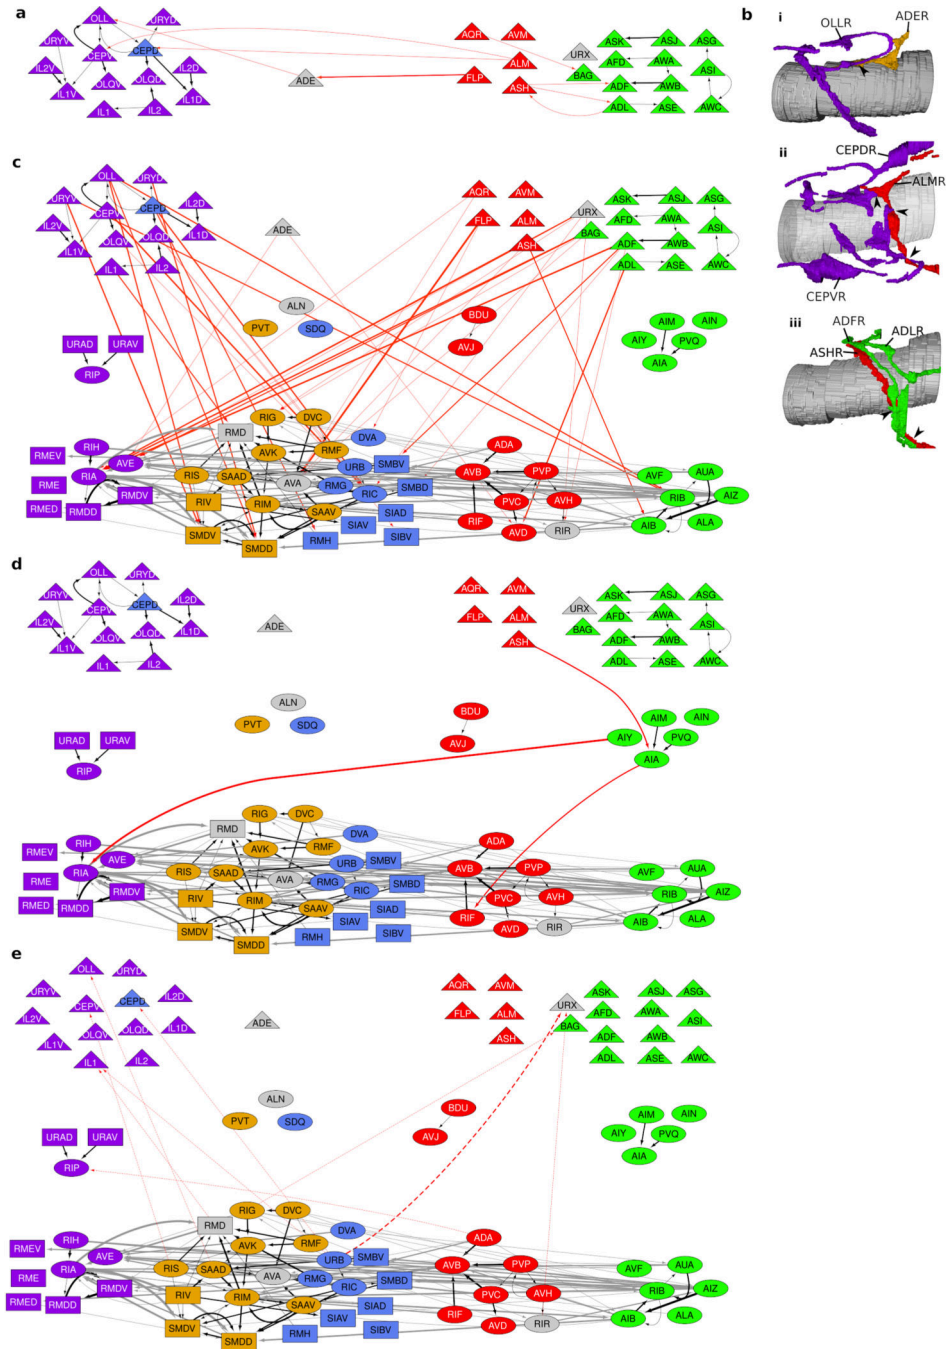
a

OLL URYD URYV CEPD CEPV IL2V IL2D OLQV OLQD IL1V IL1D IL1 IL2 ADE AQR AVM ALM FLP ASH URX BAG ASK ASJ ASG AWA AFD ADF AWB ASI ADL ASE AWC

b

i OLLR ADER

ii CEPDR ALMR CEPVR

iii ADFR ADLR ASHR

c

OLL URYD URYV CEPV CEPD IL2D IL2V IL1D OLQV OLQD IL1V IL1 IL2 ADE AQR AVM FLP ALM ASH URX BAG ASK ASJ ASG AFD AWA ASI ADF AWB ADL ASE AWC ALN PVT SDQ BDU AVJ URAD URAV RIP AIM AIN AIY PVQ AIA RIG DVC RMD AVK RMF DVA RIH ADA RMEV AVE URB SMBV RIA RIS SAAD AVB PVP AVF AUA RME RMDV AVA RMG RIC SMBD RIB AIZ RIV RIM PVC AVH RMED RMDD SAAV SIAD SIAV RIF AIB ALA SMDV RMH SIBV AVD RIR SMDD

d

URYV OLL URYD CEPV CEPD IL2V IL2D OLQV OLQD IL1V IL1D IL1 IL2 ADE AQR AVM FLP ALM ASH URX ASK ASJ ASG AFD AWA BAG ASI ADF AWB ADL ASE AWC ALN PVT SDQ BDU AVJ AIM AIN URAD URAV AIY PVQ RIP AIA RIG DVC RMD DVA AVK RMF RIH ADA RMEV AVE URB SMBV RIA RIS SAAD AVB PVP AVF AUA RME RMDV AVA RMG RIC SMBD RIB AIZ RIV RIM PVC AVH RMED RMDD SAAV SIAD RIF AIB ALA SIAV SMDV RMH SIBV AVD RIR SMDD

e

OLL URYD URYV CEPV CEPD IL2D IL2V OLQV OLQD IL1D ADE IL1V IL1 IL2 AQR AVM FLP ALM ASH URX ASK ASJ ASG BAG AFD AWA ASI ADF AWB ADL ASE AWC ALN PVT SDQ BDU AVJ AIM AIN AIY PVQ AIA URAD URAV RIP RIG DVC RMD DVA AVK RMF RIH ADA RMEV AVE URB SMBV RIA RIS SAAD AVB PVP AVF AUA RME AVA RMG RMDV RIC SMBD RIB AIZ RIV RIM PVC AVH RMED RMDD SAAV SIAD RIF AIB ALA SIAV SMDV RMH SIBV AVD RIR SMDD